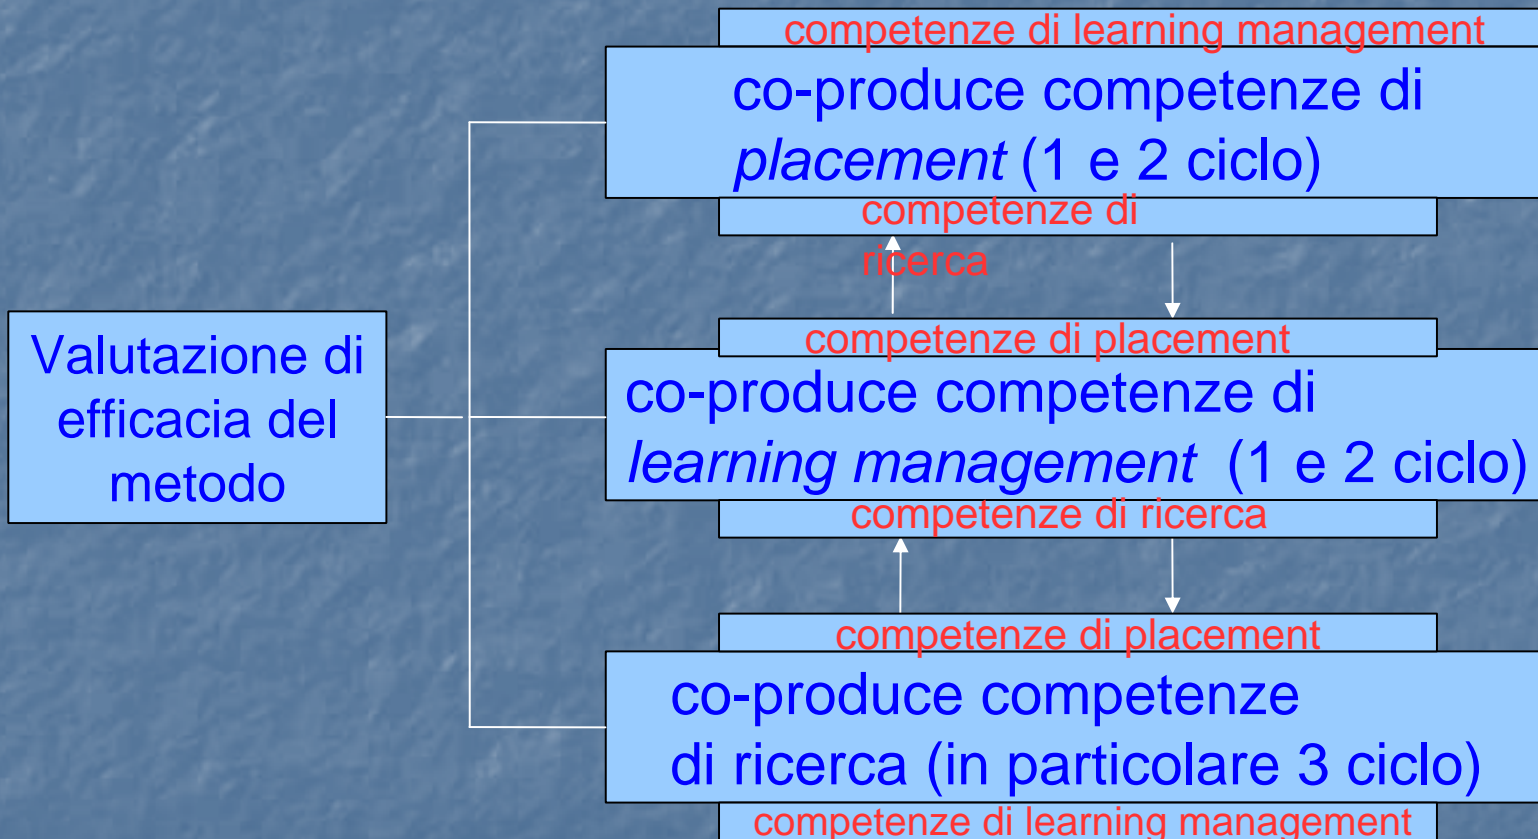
Valutazione di efficacia del metodo

competenze di learning management

co-produce competenze di *placement* (1 e 2 ciclo)

competenze di ricerca

competenze di placement

co-produce competenze di *learning management* (1 e 2 ciclo)

competenze di ricerca

competenze di placement

co-produce competenze di ricerca (in particolare 3 ciclo)

competenze di learning management